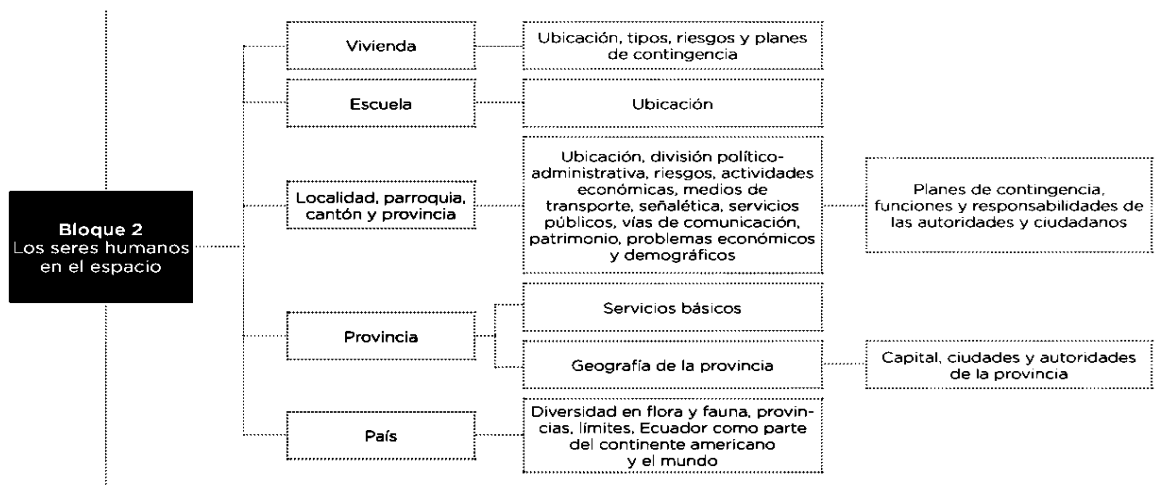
Bloque 2
Los seres humanos en el espacio

Vivienda

Ubicación, tipos, riesgos y planes de contingencia

Escuela

Ubicación

Localidad, parroquia, cantón y provincia

Ubicación, división político-administrativa, riesgos, actividades económicas, medios de transporte, señalética, servicios públicos, vías de comunicación, patrimonio, problemas económicos y demográficos

Planes de contingencia, funciones y responsabilidades de las autoridades y ciudadanos

Provincia

Servicios básicos

Geografía de la provincia

Capital, ciudades y autoridades de la provincia

País

Diversidad en flora y fauna, provincias, límites, Ecuador como parte del continente americano y el mundo